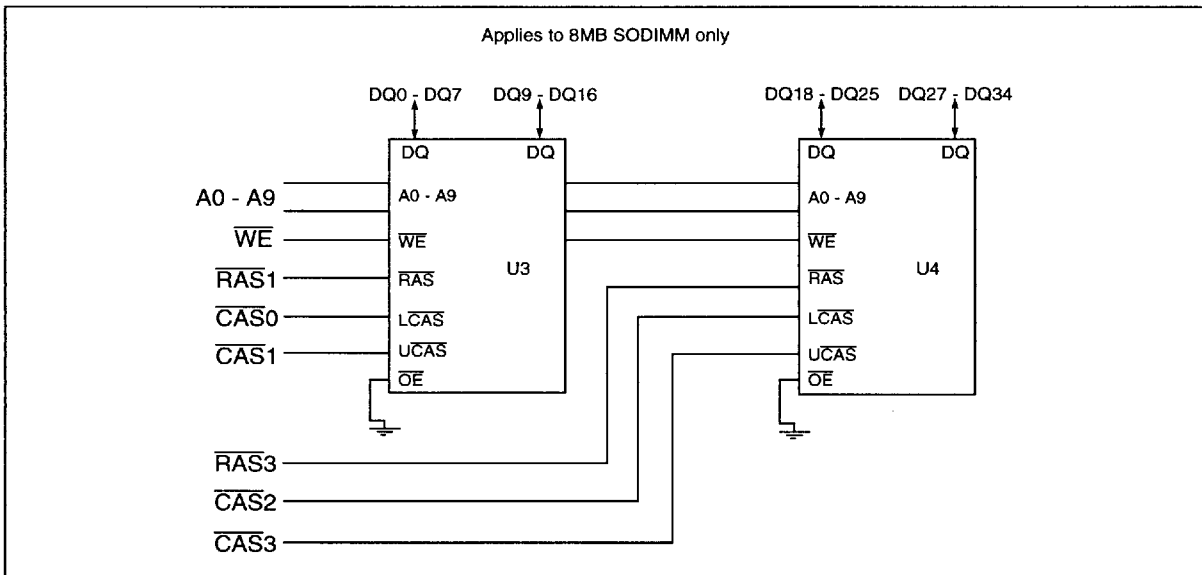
Applies to 8MB SODIMM only

DQ0 - DQ7
DQ9 - DQ16
DQ
DQ
A0 - A9
A0 - A9
$\overline{WE}$
$\overline{WE}$
$\overline{RAS1}$
$\overline{RAS}$
U3
$\overline{CAS0}$
L$\overline{CAS}$
$\overline{CAS1}$
U$\overline{CAS}$
$\overline{OE}$

DQ18 - DQ25
DQ27 - DQ34
DQ
DQ
A0 - A9
$\overline{WE}$
$\overline{RAS}$
U4
L$\overline{CAS}$
U$\overline{CAS}$
$\overline{OE}$

$\overline{RAS3}$
$\overline{CAS2}$
$\overline{CAS3}$